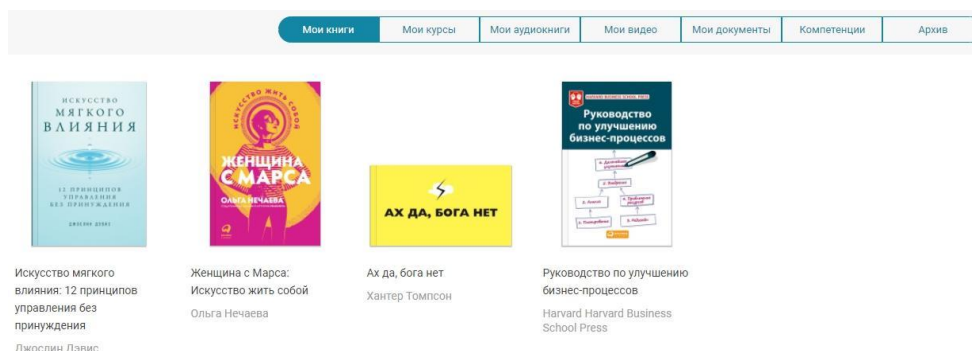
Мои книги | Мои курсы | Мои аудиокниги | Мои видео | Мои документы | Компетенции | Архив

ИСКУССТВО МЯГКОГО ВЛИЯНИЯ
12 ПРИНЦИПОВ УПРАВЛЕНИЯ БЕЗ ПРИНУЖДЕНИЯ
ДЖОСЛИН ДЭВИС

Искусство мягкого влияния: 12 принципов управления без принуждения
Джослин Дэвис

ИСКУССТВО ЖИТЬ СОБОЙ
ЖЕНЩИНА С МАРСА
ОЛЬГА НЕЧАЕВА

Женщина с Марса: Искусство жить собой
Ольга Нечаева

АХ ДА, БОГА НЕТ

Ах да, бога нет
Хантер Томпсон

HARVARD BUSINESS SCHOOL PRESS
Руководство по улучшению бизнес-процессов

Руководство по улучшению бизнес-процессов
Harvard Harvard Business School Press